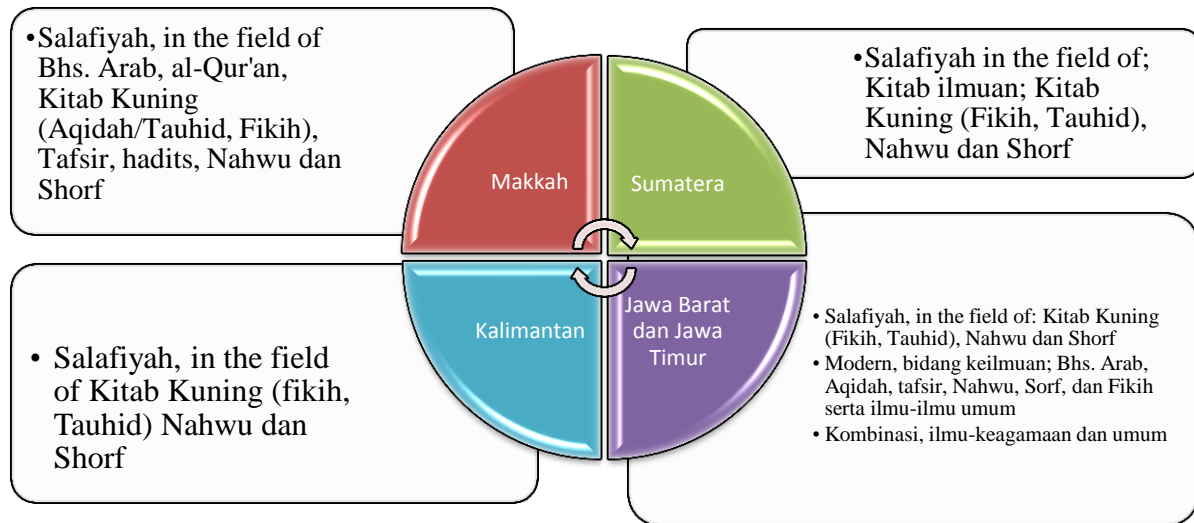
•Salafiyah, in the field of Bhs. Arab, al-Qur'an, Kitab Kuning (Aqidah/Tauhid, Fikih), Tafsir, hadits, Nahwu dan Shorf

Makkah

Sumatera

•Salafiyah in the field of; Kitab ilmuan; Kitab Kuning (Fikih, Tauhid), Nahwu dan Shorf

Kalimantan

Jawa Barat dan Jawa Timur

• Salafiyah, in the field of Kitab Kuning (fikih, Tauhid) Nahwu dan Shorf

• Salafiyah, in the field of: Kitab Kuning (Fikih, Tauhid), Nahwu dan Shorf
• Modern, bidang keilmuan; Bhs. Arab, Aqidah, tafsir, Nahwu, Sorf, dan Fikih serta ilmu-ilmu umum
• Kombinasi, ilmu-keagamaan dan umum